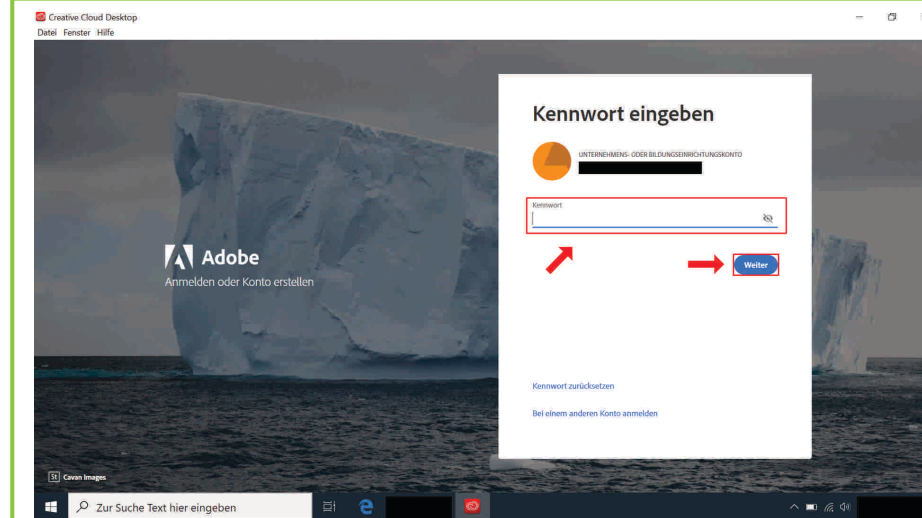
Creative Cloud Desktop
Datei Fenster Hilfe

Adobe
Anmelden oder Konto erstellen

Kennwort eingeben

UNTERNEHMENS- ODER BILDUNGSEINRICHTUNGSKONTO

Kennwort

Weiter

Kennwort zurücksetzen

Bei einem anderen Konto anmelden

St Cavan Images

Zur Suche Text hier eingeben